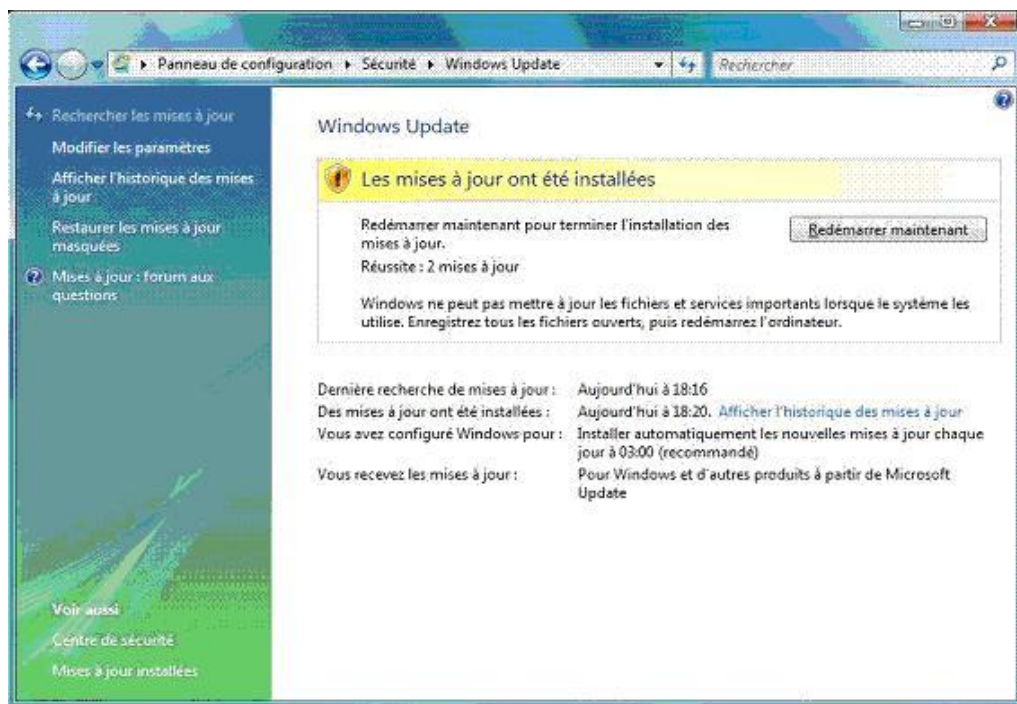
Panneau de configuration ▸ Sécurité ▸ Windows Update

Rechercher

Rechercher les mises à jour

Modifier les paramètres

Afficher l'historique des mises à jour

Restaurer les mises à jour masquées

Mises à jour : forum aux questions

Voir aussi

Centre de sécurité

Mises à jour installées

Windows Update

Les mises à jour ont été installées

Redémarrer maintenant pour terminer l'installation des mises à jour.

Redémarrer maintenant

Réussite : 2 mises à jour

Windows ne peut pas mettre à jour les fichiers et services importants lorsque le système les utilise. Enregistrez tous les fichiers ouverts, puis redémarrez l'ordinateur.

Dernière recherche de mises à jour : Aujourd'hui à 18:16

Des mises à jour ont été installées : Aujourd'hui à 18:20. Afficher l'historique des mises à jour

Vous avez configuré Windows pour : Installer automatiquement les nouvelles mises à jour chaque jour à 03:00 (recommandé)

Vous recevez les mises à jour : Pour Windows et d'autres produits à partir de Microsoft Update